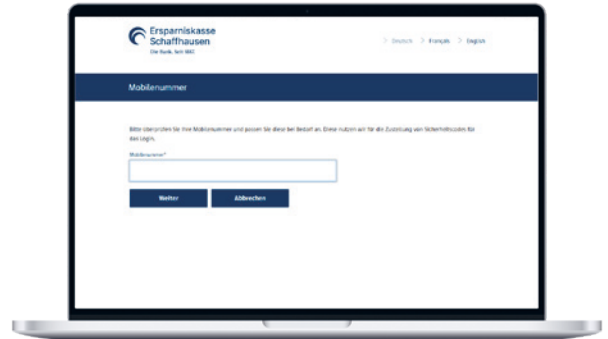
Ersparniskasse Schaffhausen
Die Bank. Seit 1817.

> Deutsch > Français > English

Mobilenummer

Bitte überprüfen Sie Ihre Mobilenummer und passen Sie diese bei Bedarf an. Diese nutzen wir für die Zustellung von Sicherheitscodes für das Login.

Mobilenummer*

Weiter
Abbrechen